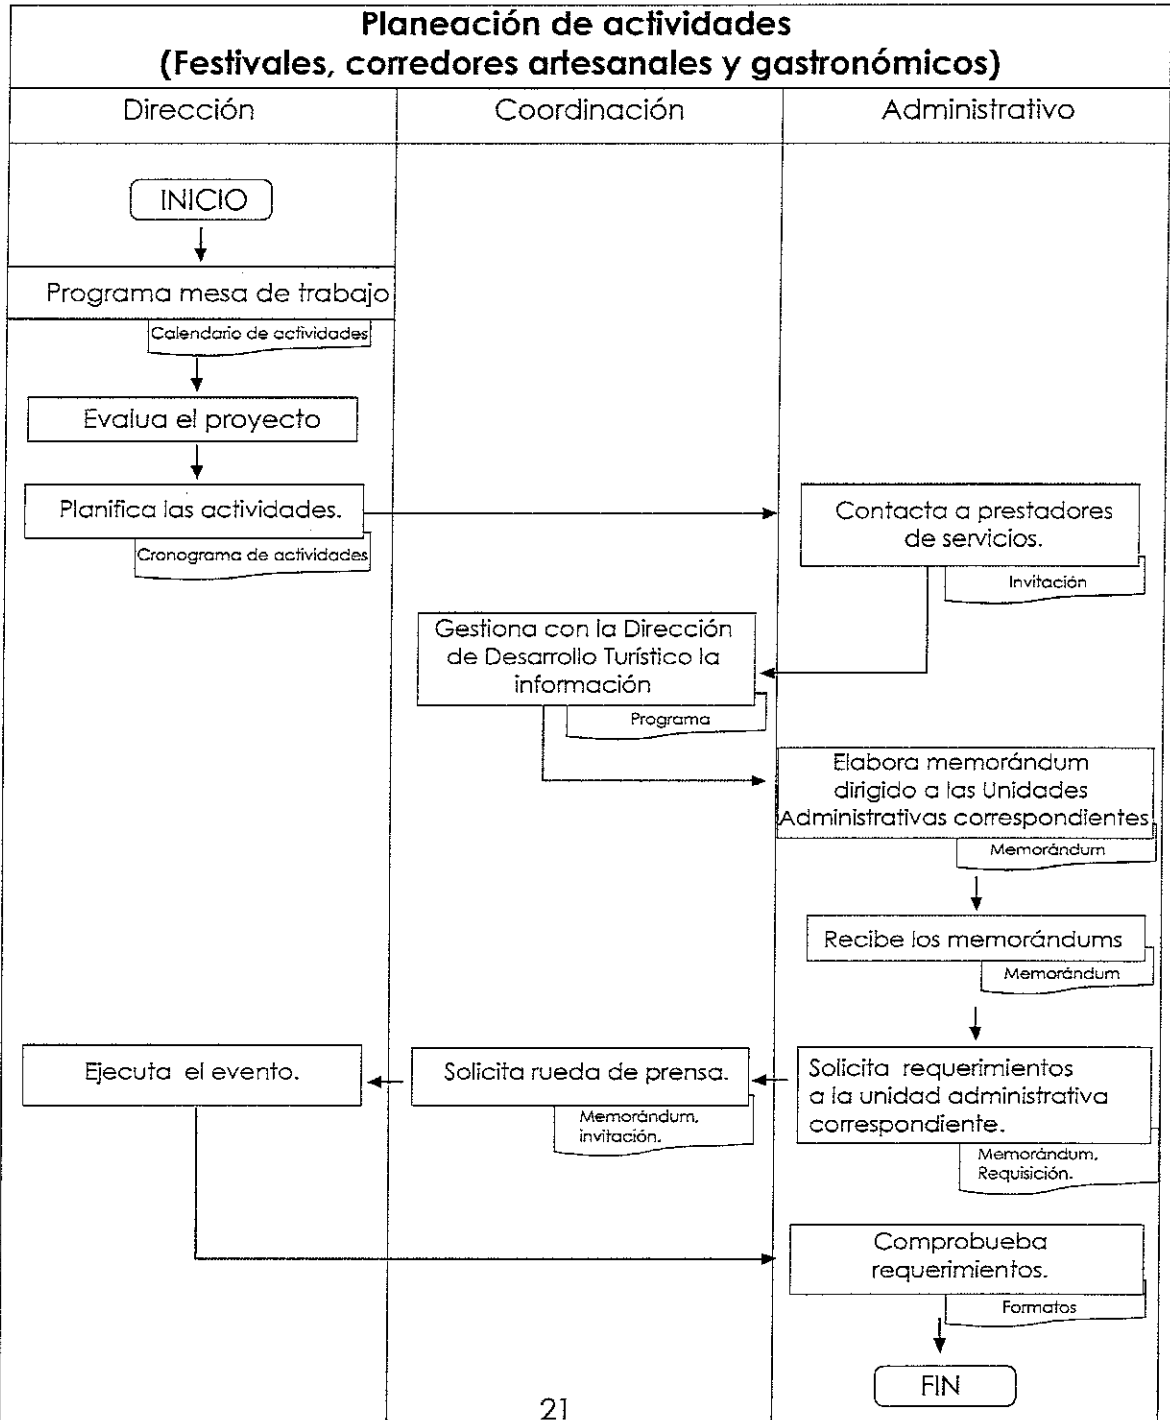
Planeación de actividades
(Festivales, corredores artesanales y gastronómicos)

Dirección

Coordinación

Administrativo

INICIO

Programa mesa de trabajo

Calendario de actividades

Evalua el proyecto

Planifica las actividades.

Cronograma de actividades

Contacta a prestadores de servicios.

Invitación

Gestiona con la Dirección de Desarrollo Turístico la información

Programa

Elabora memorándum dirigido a las Unidades Administrativas correspondientes

Memorándum

Recibe los memorándums

Memorándum

Ejecuta el evento.

Solicita rueda de prensa.

Memorándum, invitación.

Solicita requerimientos a la unidad administrativa correspondiente.

Memorándum, Requisición.

Comprobueba requerimientos.

Formatos

FIN

21